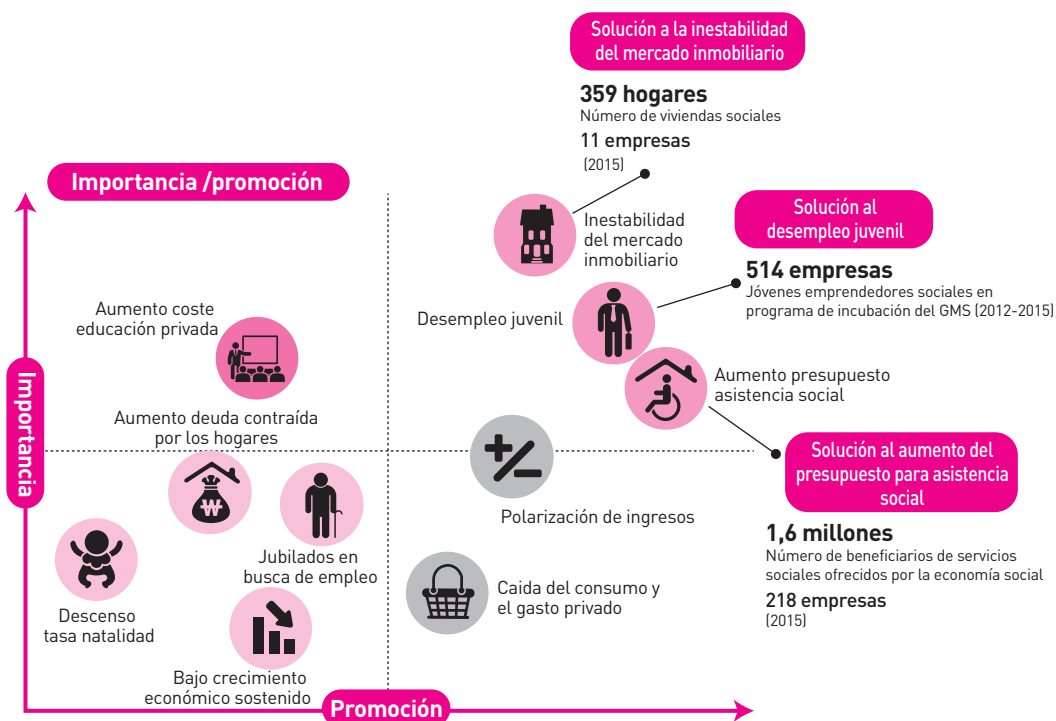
Solución a la inestabilidad del mercado inmobiliario

359 hogares
Número de viviendas sociales

11 empresas
(2015)

Importancia /promoción

Inestabilidad del mercado inmobiliario

Solución al desempleo juvenil

514 empresas
Jóvenes emprendedores sociales en programa de incubación del GMS (2012-2015)

Desempleo juvenil

Aumento coste educación privada

Aumento presupuesto asistencia social

Importancia

Aumento deuda contraída por los hogares

Solución al aumento del presupuesto para asistencia social

Polarización de ingresos

1,6 millones
Número de beneficiarios de servicios sociales ofrecidos por la economía social

218 empresas
(2015)

Jubilados en busca de empleo

Descenso tasa natalidad

Caida del consumo y el gasto privado

Bajo crecimiento económico sostenido

Promoción